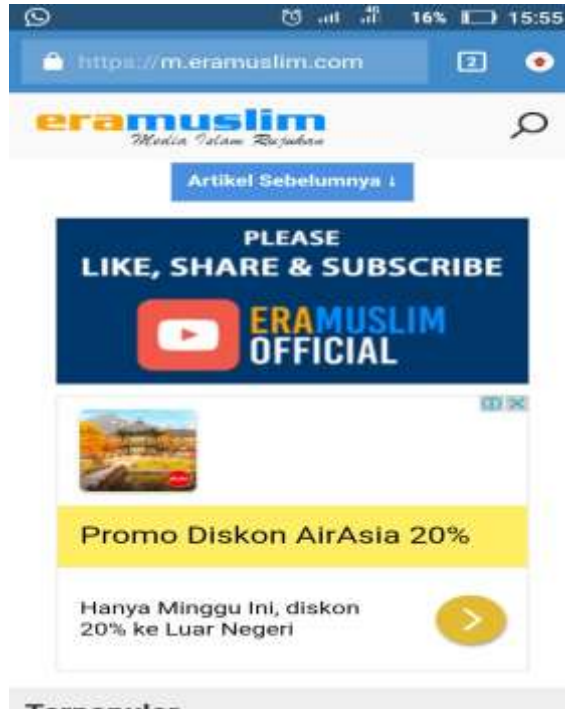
16% 15:55

https://m.eramuslim.com

2

eramuslim
Media Islam Rujukan

Artikel Sebelumnya ↓

PLEASE
LIKE, SHARE & SUBSCRIBE

ERAMUSLIM
OFFICIAL

Promo Diskon AirAsia 20%

Hanya Minggu Ini, diskon 20% ke Luar Negeri

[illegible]